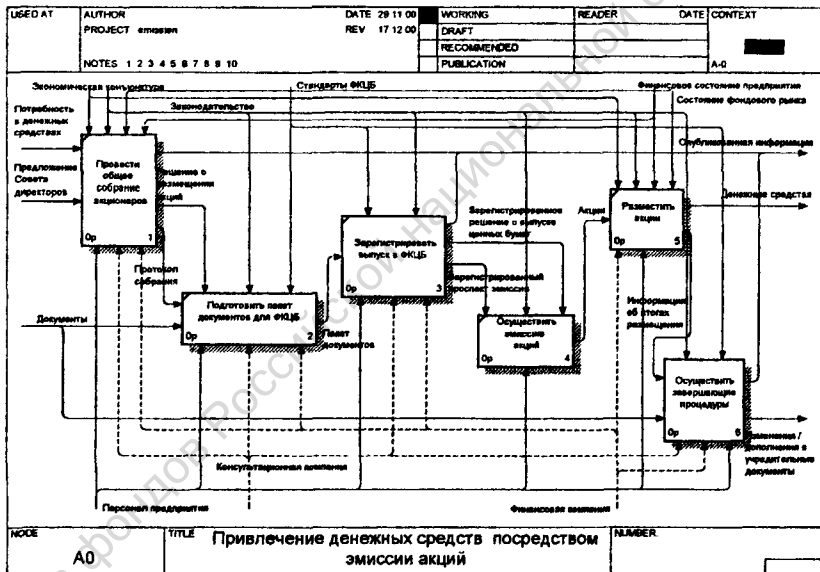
| USED AT | AUTHOR | DATE 29 11 00 | WORKING | READER | DATE | CONTEXT |
|---|---|---|---|---|---|---|
| | PROJECT emission | REV 17 12 00 | DRAFT | | | |
| | | | RECOMMENDED | | | |
| | NOTES 1 2 3 4 5 6 7 8 9 10 | | PUBLICATION | | | A-0 |

Экономическая конъюнктура

Стандарты ФКЦБ

Финансовое состояние предприятия

Состояние фондового рынка

Законодательство

Потребность в денежных средствах

Предложение Совета директоров

Провести общее собрание акционеров

0р 1

Решение о размещении акций

Опубликованная информация

Зарегистрированное решение о выпуске ценных бумаг

Акции

Разместить акции

0р 5

Денежные средства

Зарегистрировать выпуск в ФКЦБ

0р 3

Протокол собрания

Зарегистрированный проспект эмиссии

Документы

Подготовить пакет документов для ФКЦБ

0р 2

Пакет документов

Осуществить эмиссию акций

0р 4

Информация об итогах размещения

Осуществить завершающие процедуры

0р 6

Изменения / дополнения в учредительные документы

Консультационная компания

Персонал предприятия

Финансовая компания

| NODE | TITLE | NUMBER |
|---|---|---|
| A0 | Привлечение денежных средств посредством эмиссии акций | |